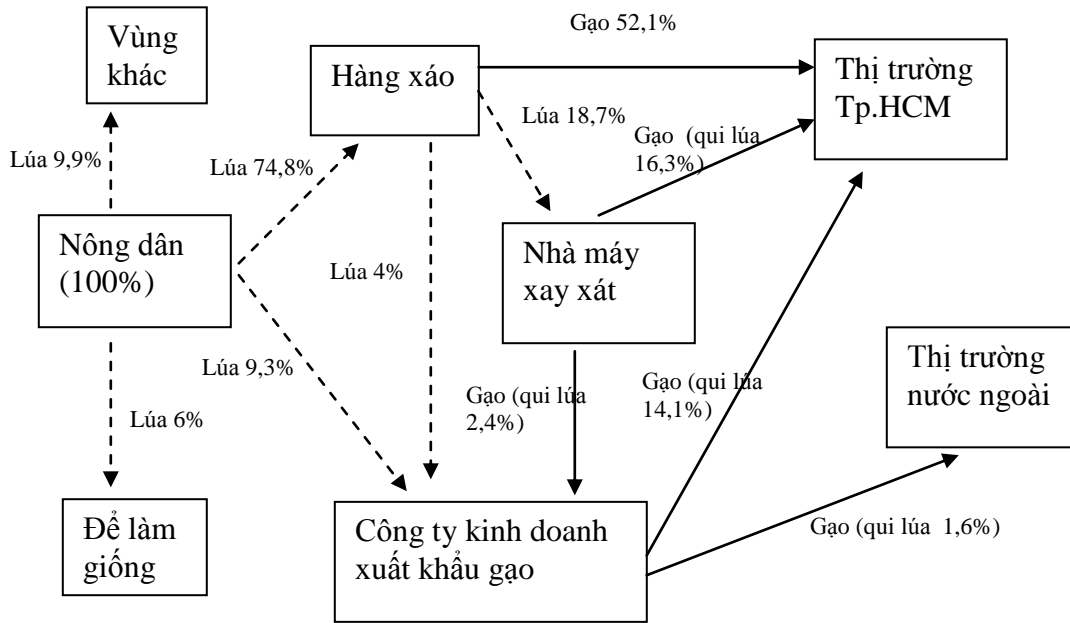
Vùng khác

Hàng xáo

Gạo 52,1%

Thị trường Tp.HCM

Lúa 9,9%

Lúa 74,8%

Lúa 18,7%

Gạo (qui lúa 16,3%)

Nông dân (100%)

Lúa 4%

Nhà máy xay xát

Lúa 9,3%

Thị trường nước ngoài

Lúa 6%

Gạo (qui lúa 2,4%)

Gạo (qui lúa 14,1%)

Để làm giống

Công ty kinh doanh xuất khẩu gạo

Gạo (qui lúa 1,6%)